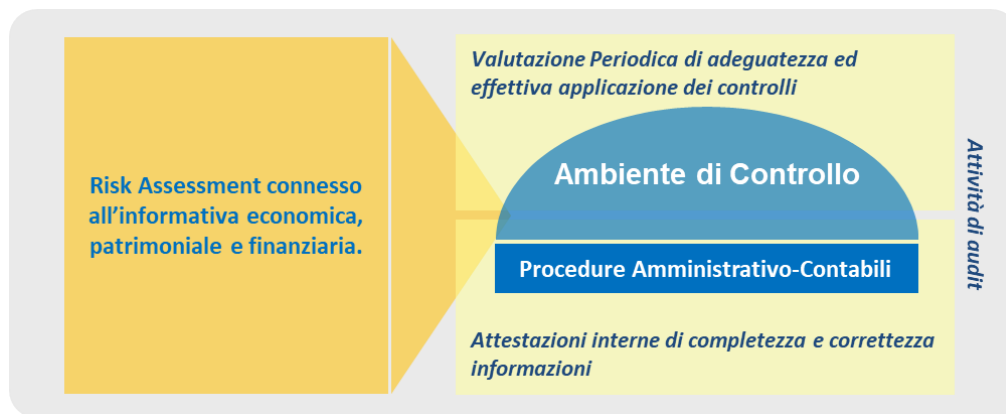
Risk Assessment connesso all'informativa economica, patrimoniale e finanziaria.

Valutazione Periodica di adeguatezza ed effettiva applicazione dei controlli

Ambiente di Controllo

Procedure Amministrativo-Contabili

Attestazioni interne di completezza e correttezza informazioni

Attività di audit